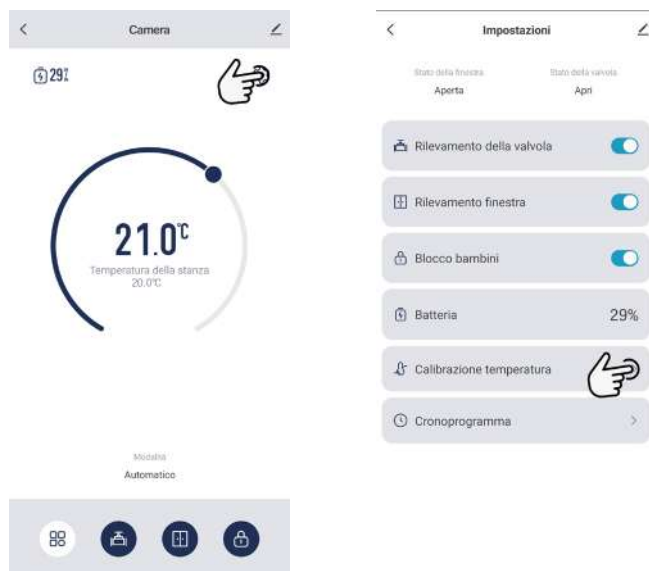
Camera

29%

21.0℃

Temperatura della stanza 20.0℃

Modalità

Automatico

Impostazioni

Stato della finestra

Aperta

Stato della valvola

Apri

Rilevamento della valvola

Rilevamento finestra

Blocco bambini

Batteria

29%

Calibrazione temperatura

Cronoprogramma